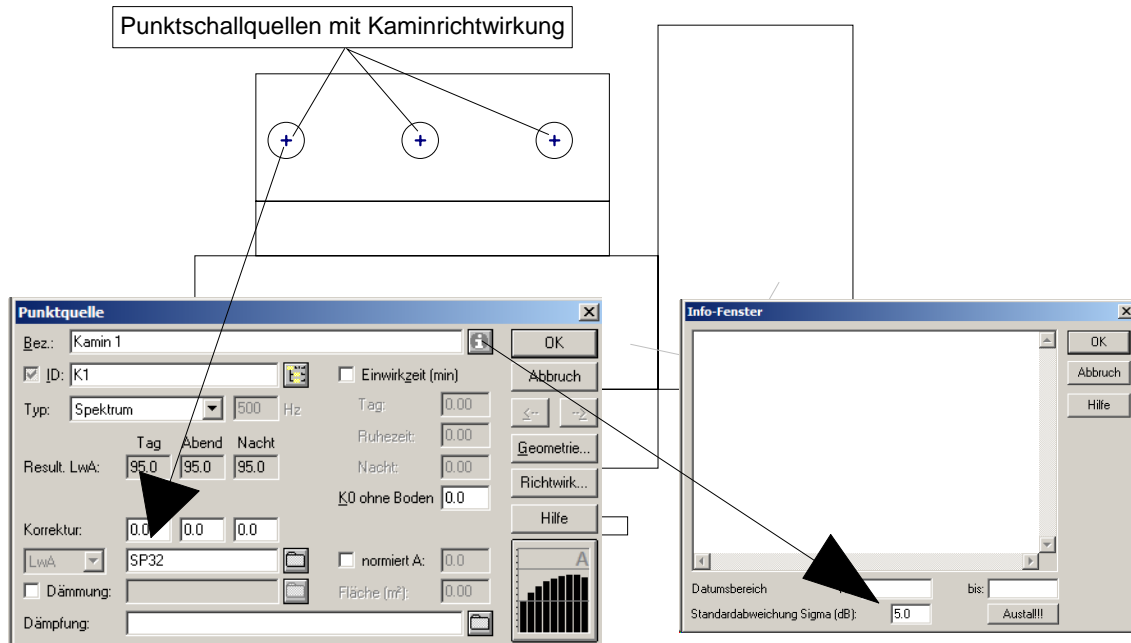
Punktschallquellen mit Kaminrichtwirkung

Punktquelle

Bez.: Kamin 1

OK

ID: K1

Einwirkzeit (min)

Abbruch

Typ: Spektrum

500 Hz

Tag: 0.00

Ruhezeit: 0.00

Nacht: 0.00

<- ->

Geometrie...

Richtwirk...

Hilfe

Tag Abend Nacht

Result. LwA: 95.0 95.0 95.0

K0 ohne Boden 0.0

Korrektur: 0.0 0.0 0.0

LwA SP32

normiert A: 0.0

Dämmung:

Fläche (m²): 0.00

Dämpfung:

A

Info-Fenster

OK

Abbruch

Hilfe

Datumsbereich

bis:

Standardabweichung Sigma (dB): 5.0

Austal!!!